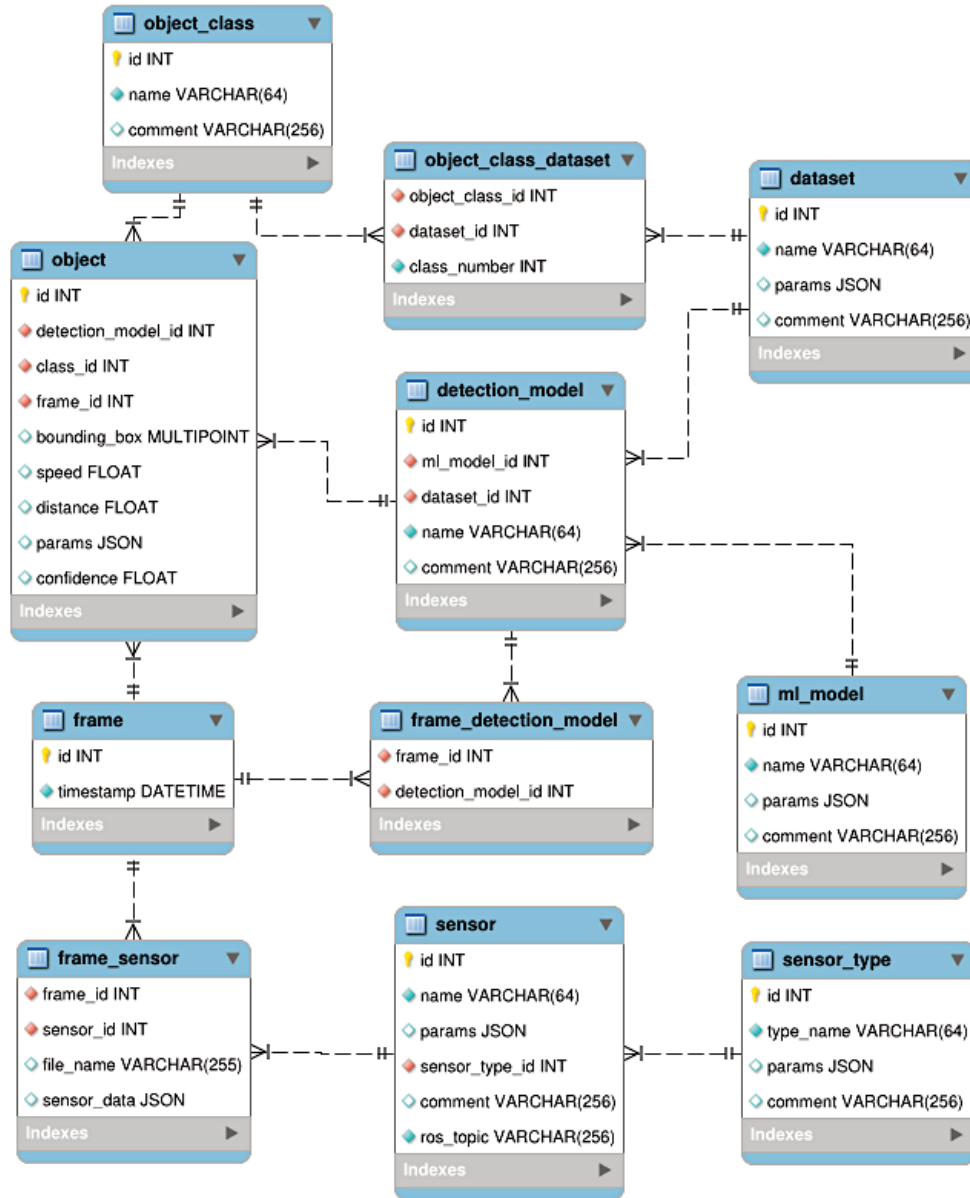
object_class
id INT
name VARCHAR(64)
comment VARCHAR(256)
Indexes

object_class_dataset
object_class_id INT
dataset_id INT
class_number INT
Indexes

dataset
id INT
name VARCHAR(64)
params JSON
comment VARCHAR(256)
Indexes

object
id INT
detection_model_id INT
class_id INT
frame_id INT
bounding_box MULTIPOINT
speed FLOAT
distance FLOAT
params JSON
confidence FLOAT
Indexes

detection_model
id INT
ml_model_id INT
dataset_id INT
name VARCHAR(64)
comment VARCHAR(256)
Indexes

ml_model
id INT
name VARCHAR(64)
params JSON
comment VARCHAR(256)
Indexes

frame
id INT
timestamp DATETIME
Indexes

frame_detection_model
frame_id INT
detection_model_id INT
Indexes

frame_sensor
frame_id INT
sensor_id INT
file_name VARCHAR(255)
sensor_data JSON
Indexes

sensor
id INT
name VARCHAR(64)
params JSON
sensor_type_id INT
comment VARCHAR(256)
ros_topic VARCHAR(256)
Indexes

sensor_type
id INT
type_name VARCHAR(64)
params JSON
comment VARCHAR(256)
Indexes